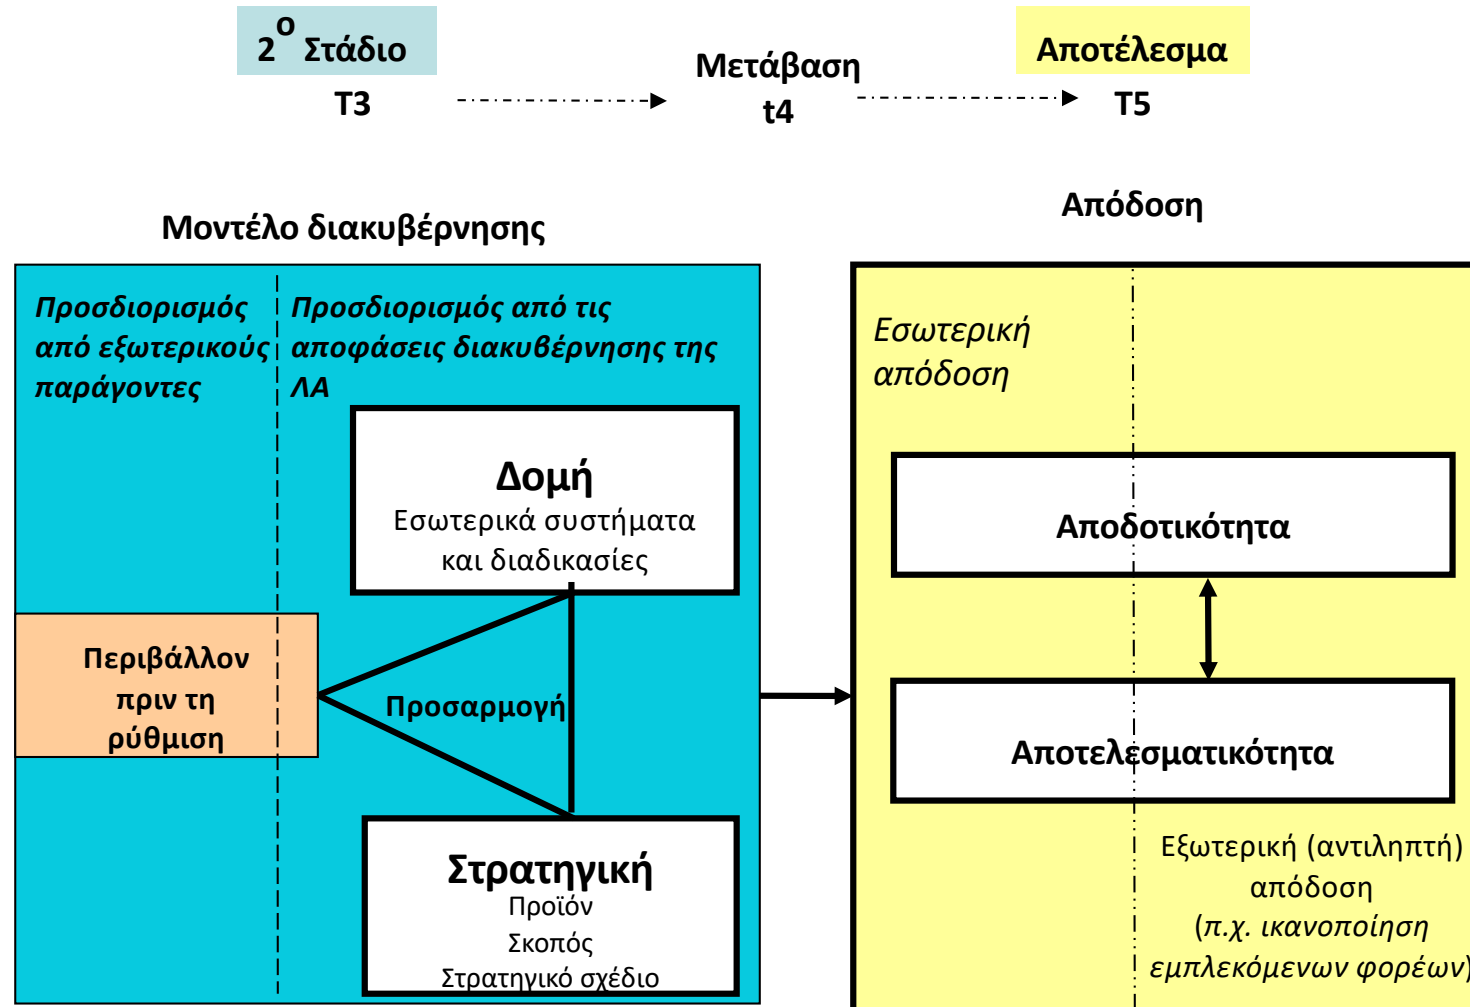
$2^{o}$ Στάδιο
T3

Μετάβαση
t4

Αποτέλεσμα
T5

Μοντέλο διακυβέρνησης

Απόδοση

Προσδιορισμός από εξωτερικούς παράγοντες

Προσδιορισμός από τις αποφάσεις διακυβέρνησης της ΛΑ

Δομή
Εσωτερικά συστήματα και διαδικασίες

Περιβάλλον πριν τη ρύθμιση

Προσαρμογή

Στρατηγική
Προϊόν
Σκοπός
Στρατηγικό σχέδιο

Εσωτερική απόδοση

Αποδοτικότητα

Αποτελεσματικότητα

Εξωτερική (αντιληπτή) απόδοση
(π.χ. ικανοποίηση εμπλεκόμενων φορέων)